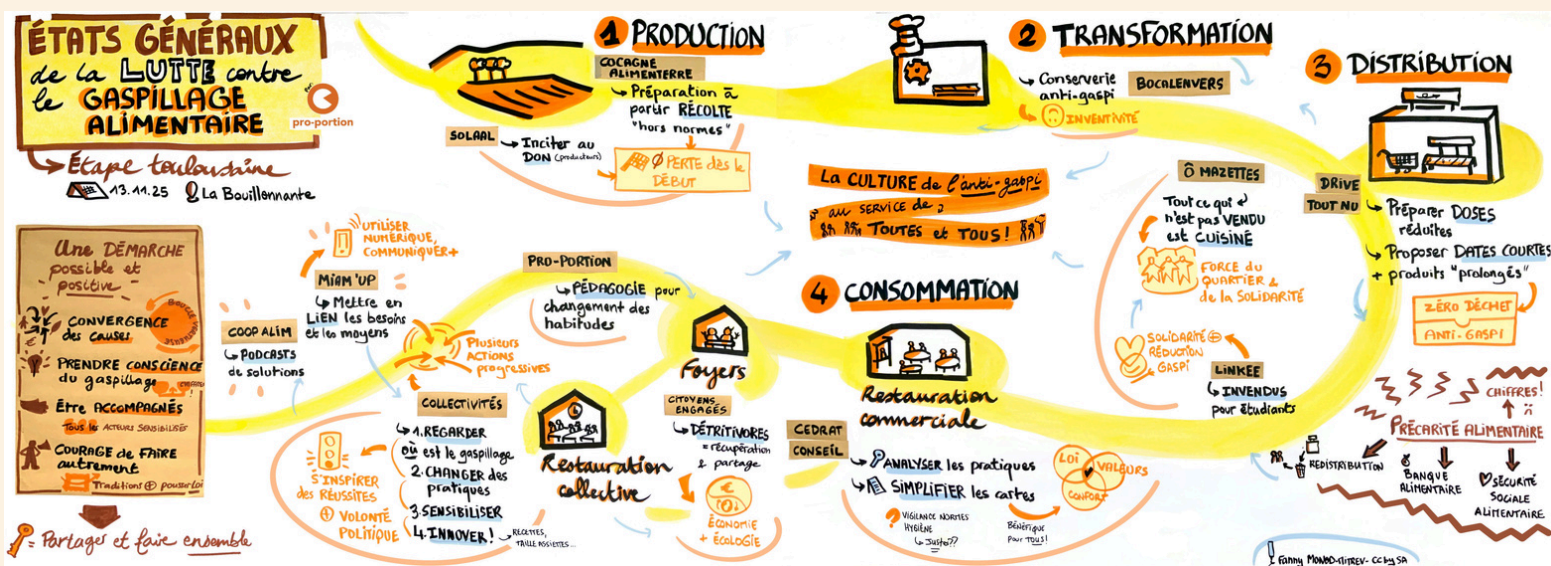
ÉTATS GÉNÉRAUX de la LUTTE contre le GASPILLAGE ALIMENTAIRE

pro-portion

Étape toulousaine
13.11.25 La Bouillonnante

Une DÉMARCHE possible et positive
CONVERGENCE des causes
PRENDRE CONSCIENCE du gaspillage
Être ACCOMPAGNÉS
Tous les acteurs sensibilisés
COURAGE de FAIRE autrement
Traditions ⊕ pouvoir
= Partager et faire ensemble

1 PRODUCTION
COCAGNE ALIMENTERRE
Préparation à partir RÉCOLTE "hors normes"
SOLAAL → Inciter au DON (producteurs)
Ø PERTE dès le DÉBUT

2 TRANSFORMATION
Conserverie anti-gaspi
BOCALENVERS
INVENTIVITÉ

3 DISTRIBUTION
DRIVE TOUT NU
Préparer DOSES réduites
Proposer DATES COURTES + produits "prolongés"
ZÉRO DÉCHET
ANTI-GASPI

La CULTURE de l'anti-gaspi au service de TOUTES et TOUS !

Ô MAZETTES
Tout ce qui n'est pas VENDU est CUISINÉ
FORCE du QUARTIER & de la SOLIDARITÉ
SOLIDARITÉ ⊕ RÉDUCTION GASPI
LINKEE
INVENDUS pour étudiants

CHIFFRES !
PRÉCARITÉ ALIMENTAIRE
REDISTRIBUTION
BANQUE ALIMENTAIRE
SÉCURITÉ SOCIALE ALIMENTAIRE

4 CONSOMMATION
Restauration commerciale
CEDRAT CONSEIL
ANALYSER les pratiques
SIMPLIFIER les cartes
LOI VALEURS CONFORT
VIGILANCE NORMES HYGIÈNE
Justes??
Bénéfique pour TOUS!

UTILISER NUMÉRIQUE, COMMUNIQUER+
MIAM'UP
Mettre en LIEN les besoins et les moyens
COOP ALIM
PODCASTS de solutions
Plusieurs ACTIONS progressives
PRO-PORTION
PÉDAGOGIE pour changement des habitudes
Foyers
CITOYENS ENGAGÉS
DÉTRITIVORES = récupération & partage
ÉCONOMIE + ÉCOLOGIE
COLLECTIVITÉS
1. REGARDER où est le gaspillage
2. CHANGER des pratiques
3. SENSIBILISER
4. INNOVER !
RECETTES, TAILLE ASSIETTES...
S'INSPIRER des RÉUSSITES
VOLONTÉ POLITIQUE
Restauration collective

Fanny MONBO-TITREV - cc by SA